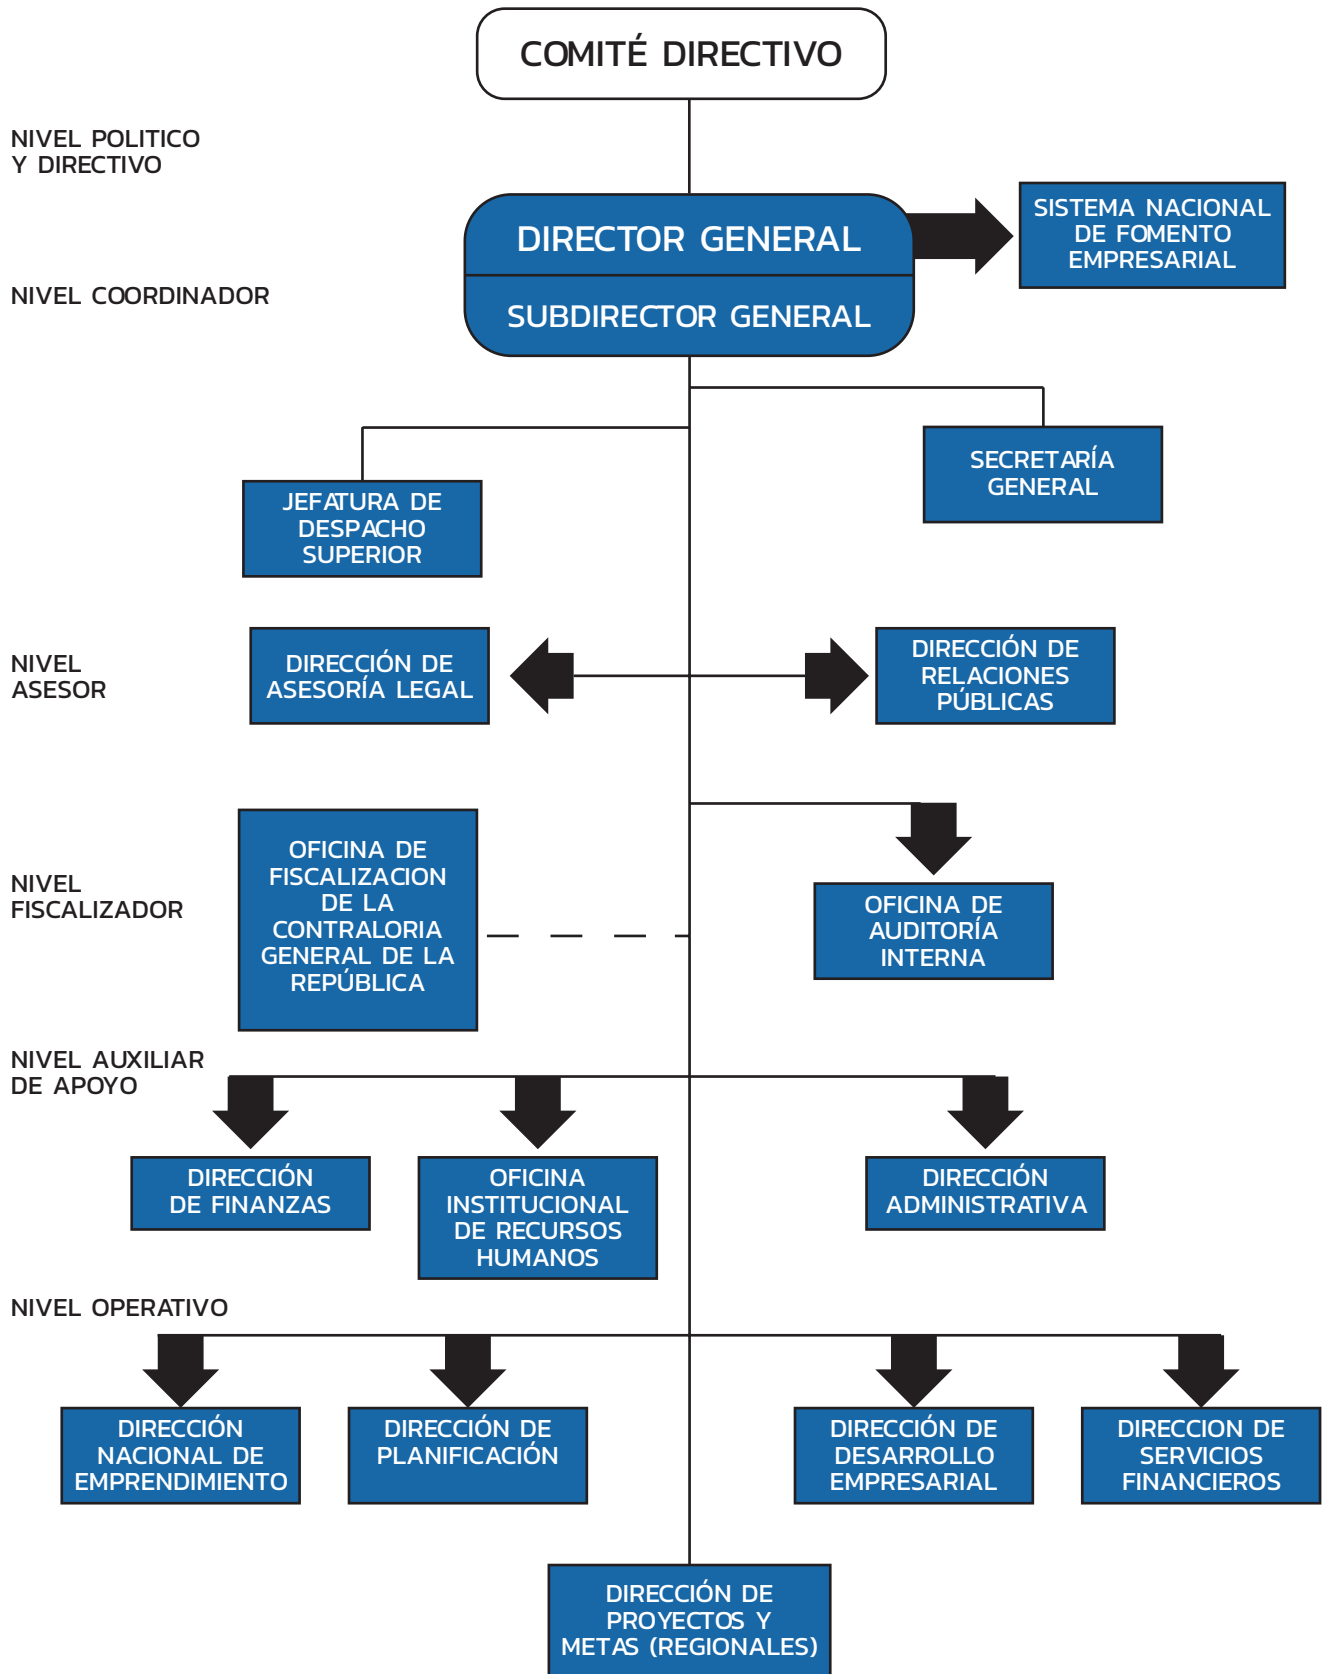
COMITÉ DIRECTIVO

NIVEL POLITICO Y DIRECTIVO

DIRECTOR GENERAL

SISTEMA NACIONAL DE FOMENTO EMPRESARIAL

NIVEL COORDINADOR

SUBDIRECTOR GENERAL

SECRETARÍA GENERAL

JEFATURA DE DESPACHO SUPERIOR

NIVEL ASESOR

DIRECCIÓN DE ASESORÍA LEGAL

DIRECCIÓN DE RELACIONES PÚBLICAS

NIVEL FISCALIZADOR

OFICINA DE FISCALIZACION DE LA CONTRALORIA GENERAL DE LA REPÚBLICA

OFICINA DE AUDITORÍA INTERNA

NIVEL AUXILIAR DE APOYO

DIRECCIÓN DE FINANZAS

OFICINA INSTITUCIONAL DE RECURSOS HUMANOS

DIRECCIÓN ADMINISTRATIVA

NIVEL OPERATIVO

DIRECCIÓN NACIONAL DE EMPRENDIMIENTO

DIRECCIÓN DE PLANIFICACIÓN

DIRECCIÓN DE DESARROLLO EMPRESARIAL

DIRECCION DE SERVICIOS FINANCIEROS

DIRECCIÓN DE PROYECTOS Y METAS (REGIONALES)